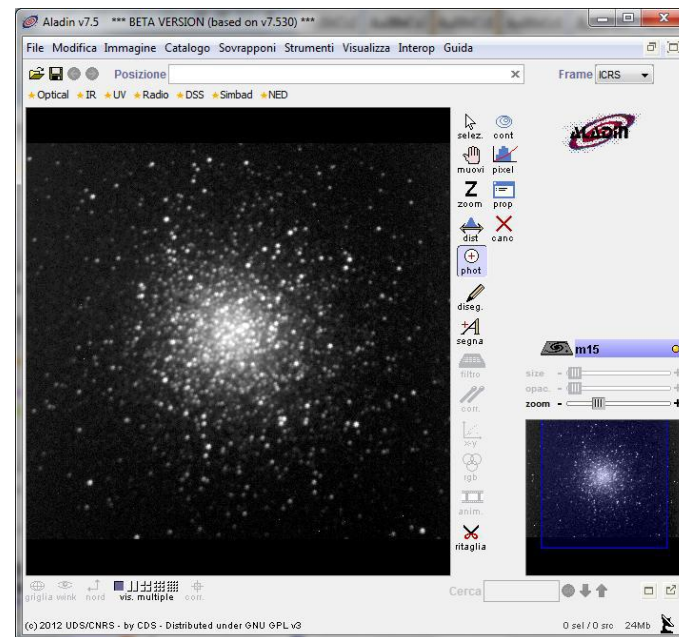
Aladin v7.5 *** BETA VERSION (based on v7.530) ***

File Modifica Immagine Catalogo Sovrapponi Strumenti Visualizza Interop Guida

Posizione

Frame ICRS

Optical IR UV Radio DSS Simbad NED

selez. cont
muovi pixel
zoom prop
dist canc
phot
diseg.
segna
filtro
corr.
x-y
rgb
anim.
ritaglia

m15

size
opac.
zoom

griglia wenk nord vis. multiple corr.

Cerca

(c) 2012 UDS/CNRS - by CDS - Distributed under GNU GPL v3

0 sel / 0 src 24Mb